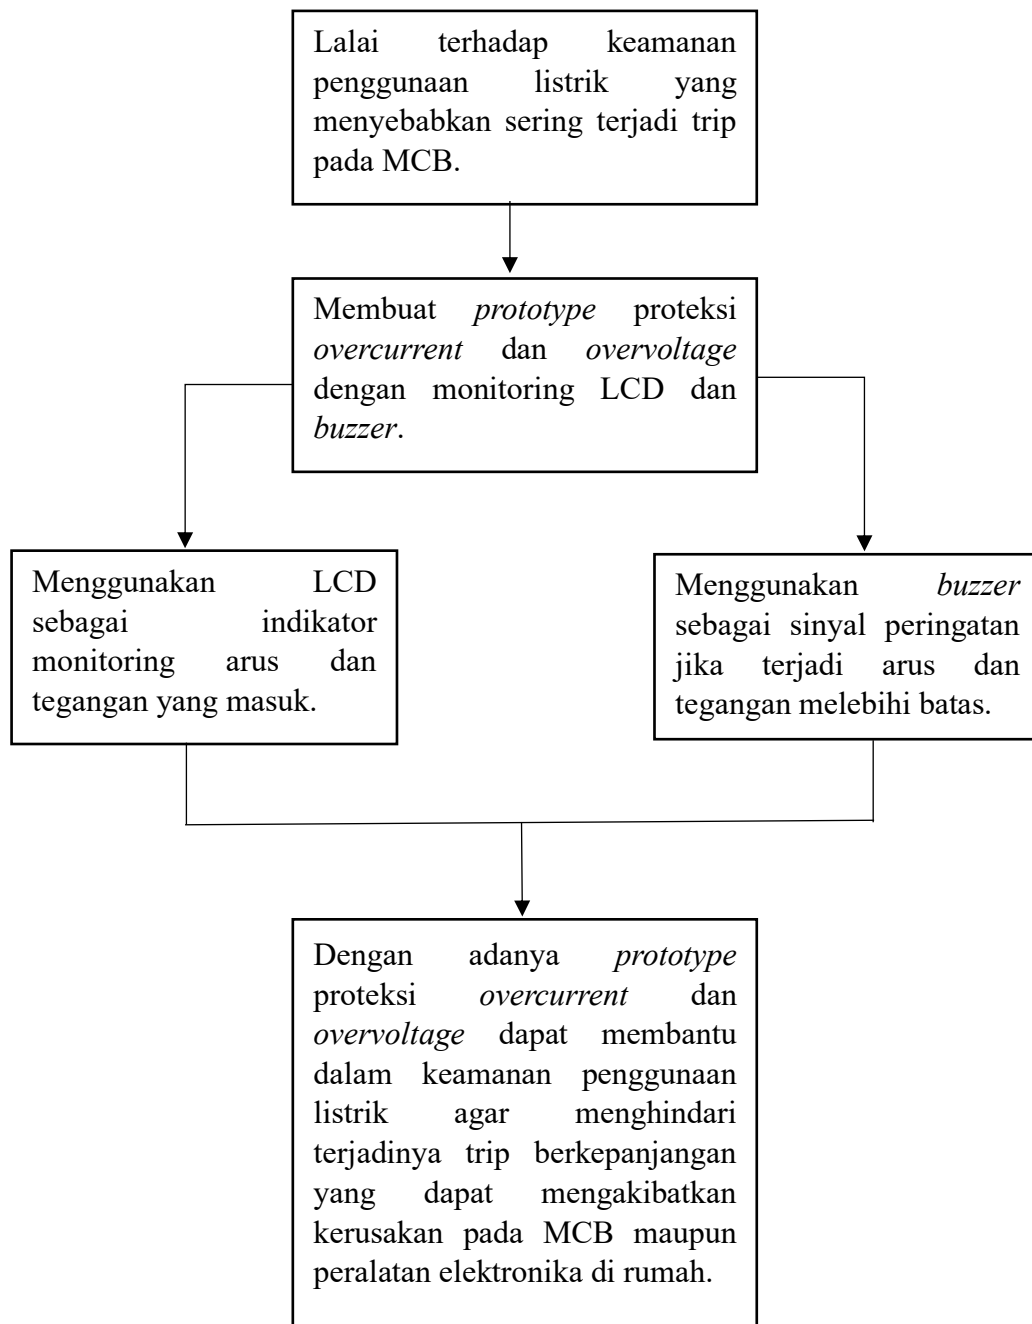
Lalai terhadap keamanan penggunaan listrik yang menyebabkan sering terjadi trip pada MCB.

Membuat *prototype* proteksi *overcurrent* dan *overvoltage* dengan monitoring LCD dan *buzzer*.

Menggunakan LCD sebagai indikator monitoring arus dan tegangan yang masuk.

Menggunakan *buzzer* sebagai sinyal peringatan jika terjadi arus dan tegangan melebihi batas.

Dengan adanya *prototype* proteksi *overcurrent* dan *overvoltage* dapat membantu dalam keamanan penggunaan listrik agar menghindari terjadinya trip berkepanjangan yang dapat mengakibatkan kerusakan pada MCB maupun peralatan elektronika di rumah.